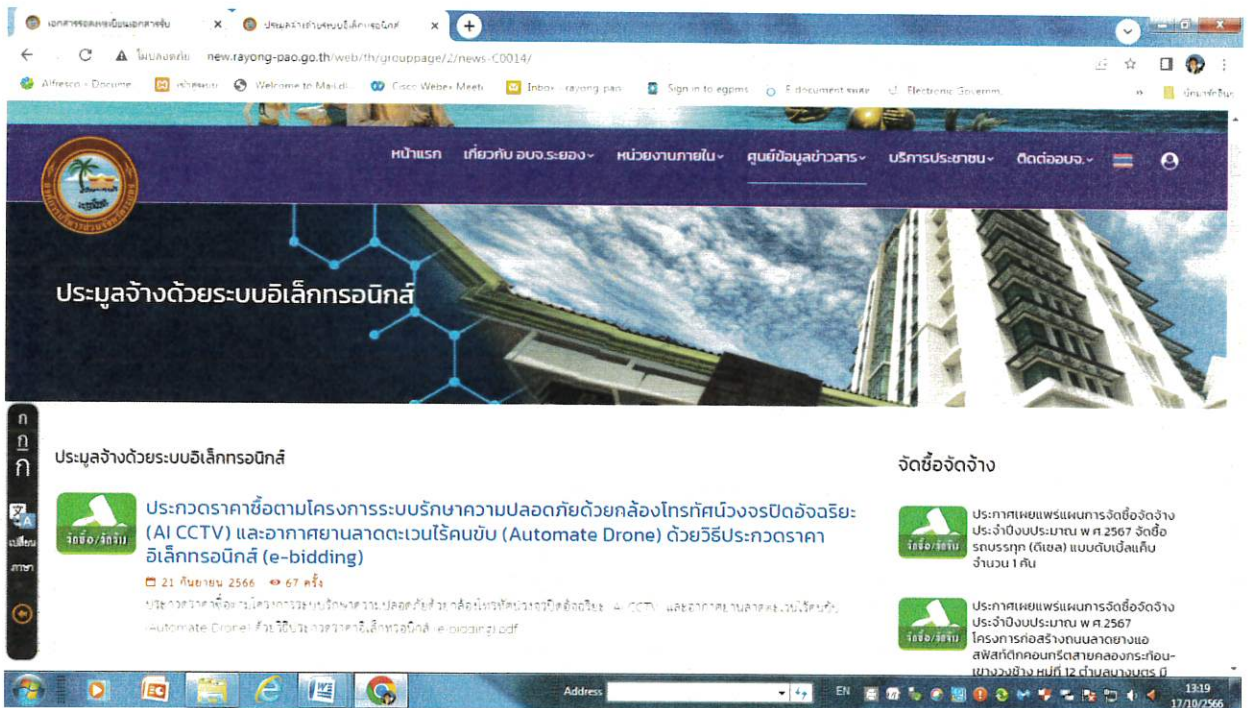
เอกสารรอลงทะเบียนเอกสารรับ × ประมูลจ้างด้วยระบบอิเล็กทรอนิกส์ × +

ไม่ปลอดภัย new.rayong-pao.go.th/web/th/grouppage/2/news-C0014/

Alfresco » Docume เข้าสู่ระบบ Welcome to Mail Cisco Webex Meeti Inbox - rayong-pao Sign in to egpms E-document ระบบ Electronic Governm บัคมาร์กอื่นๆ

หน้าแรก เกี่ยวกับ อบจ.ระยอง หน่วยงานภายใน ศูนย์ข้อมูลข่าวสาร บริการประชาชน ติดต่ออบจ.

ประมูลจ้างด้วยระบบอิเล็กทรอนิกส์

ก ก ก

เปลี่ยนภาษา

ประมูลจ้างด้วยระบบอิเล็กทรอนิกส์

จัดซื้อ/จัดจ้าง

ประกวดราคาซื้อตามโครงการระบบรักษาความปลอดภัยด้วยกล้องโทรทัศน์วงจรปิดอัจฉริยะ (AI CCTV) และอากาศยานลาดตระเวนไร้คนขับ (Automate Drone) ด้วยวิธีประกวดราคาอิเล็กทรอนิกส์ (e-bidding)

21 กันยายน 2566 67 ครั้ง

ประกวดราคาซื้อตามโครงการระบบรักษาความปลอดภัยด้วยกล้องโทรทัศน์วงจรปิดอัจฉริยะ (AI CCTV) และอากาศยานลาดตระเวนไร้คนขับ (Automate Drone) ด้วยวิธีประกวดราคาอิเล็กทรอนิกส์ (e-bidding).pdf

จัดซื้อจัดจ้าง

จัดซื้อ/จัดจ้าง

ประกาศเผยแพร่แผนการจัดซื้อจัดจ้าง ประจำปีงบประมาณ พ.ศ 2567 จัดซื้อรถบรรทุก (ดีเซล) แบบดับเบิ้ลแค็บ จำนวน 1 คัน

จัดซื้อ/จัดจ้าง

ประกาศเผยแพร่แผนการจัดซื้อจัดจ้าง ประจำปีงบประมาณ พ.ศ 2567 โครงการก่อสร้างถนนลาดยางแอสฟัสท์ติกคอนกรีตสายคลองกระท้อน-เขาวงช้าง หมู่ที่ 12 ตำบลบางบุตร มี

Address

EN

13:19
17/10/2566